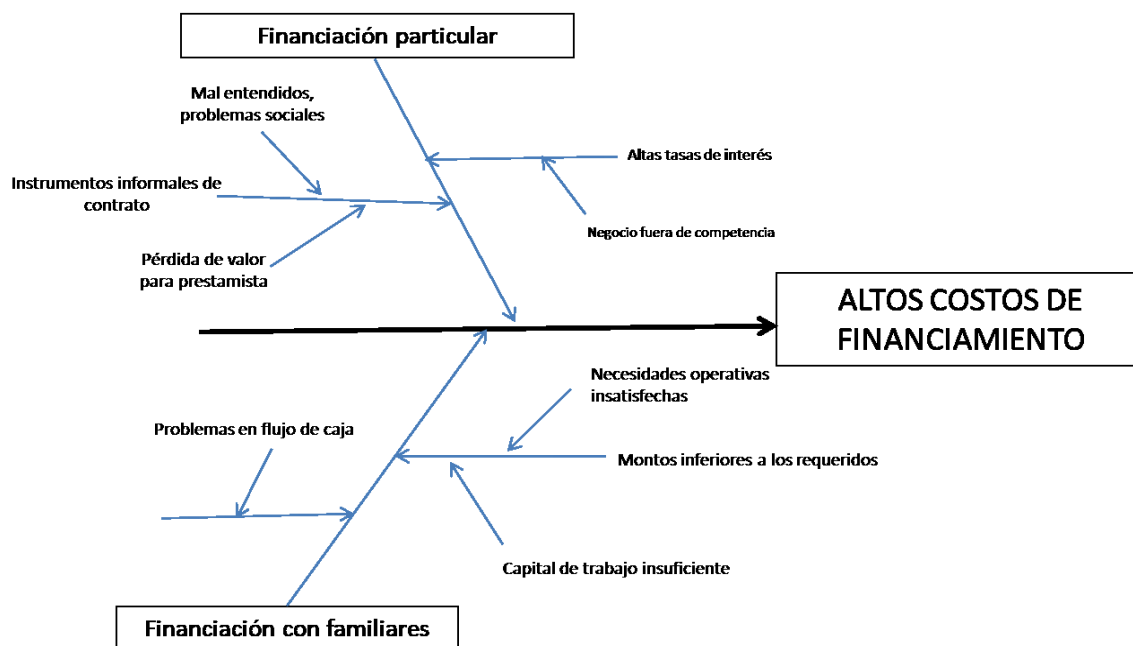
Financiación particular

Mal entendidos, problemas sociales

Altas tasas de interés

Instrumentos informales de contrato

Negocio fuera de competencia

Pérdida de valor para prestamista

ALTOS COSTOS DE FINANCIAMIENTO

Necesidades operativas insatisfechas

Problemas en flujo de caja

Montos inferiores a los requeridos

Capital de trabajo insuficiente

Financiación con familiares